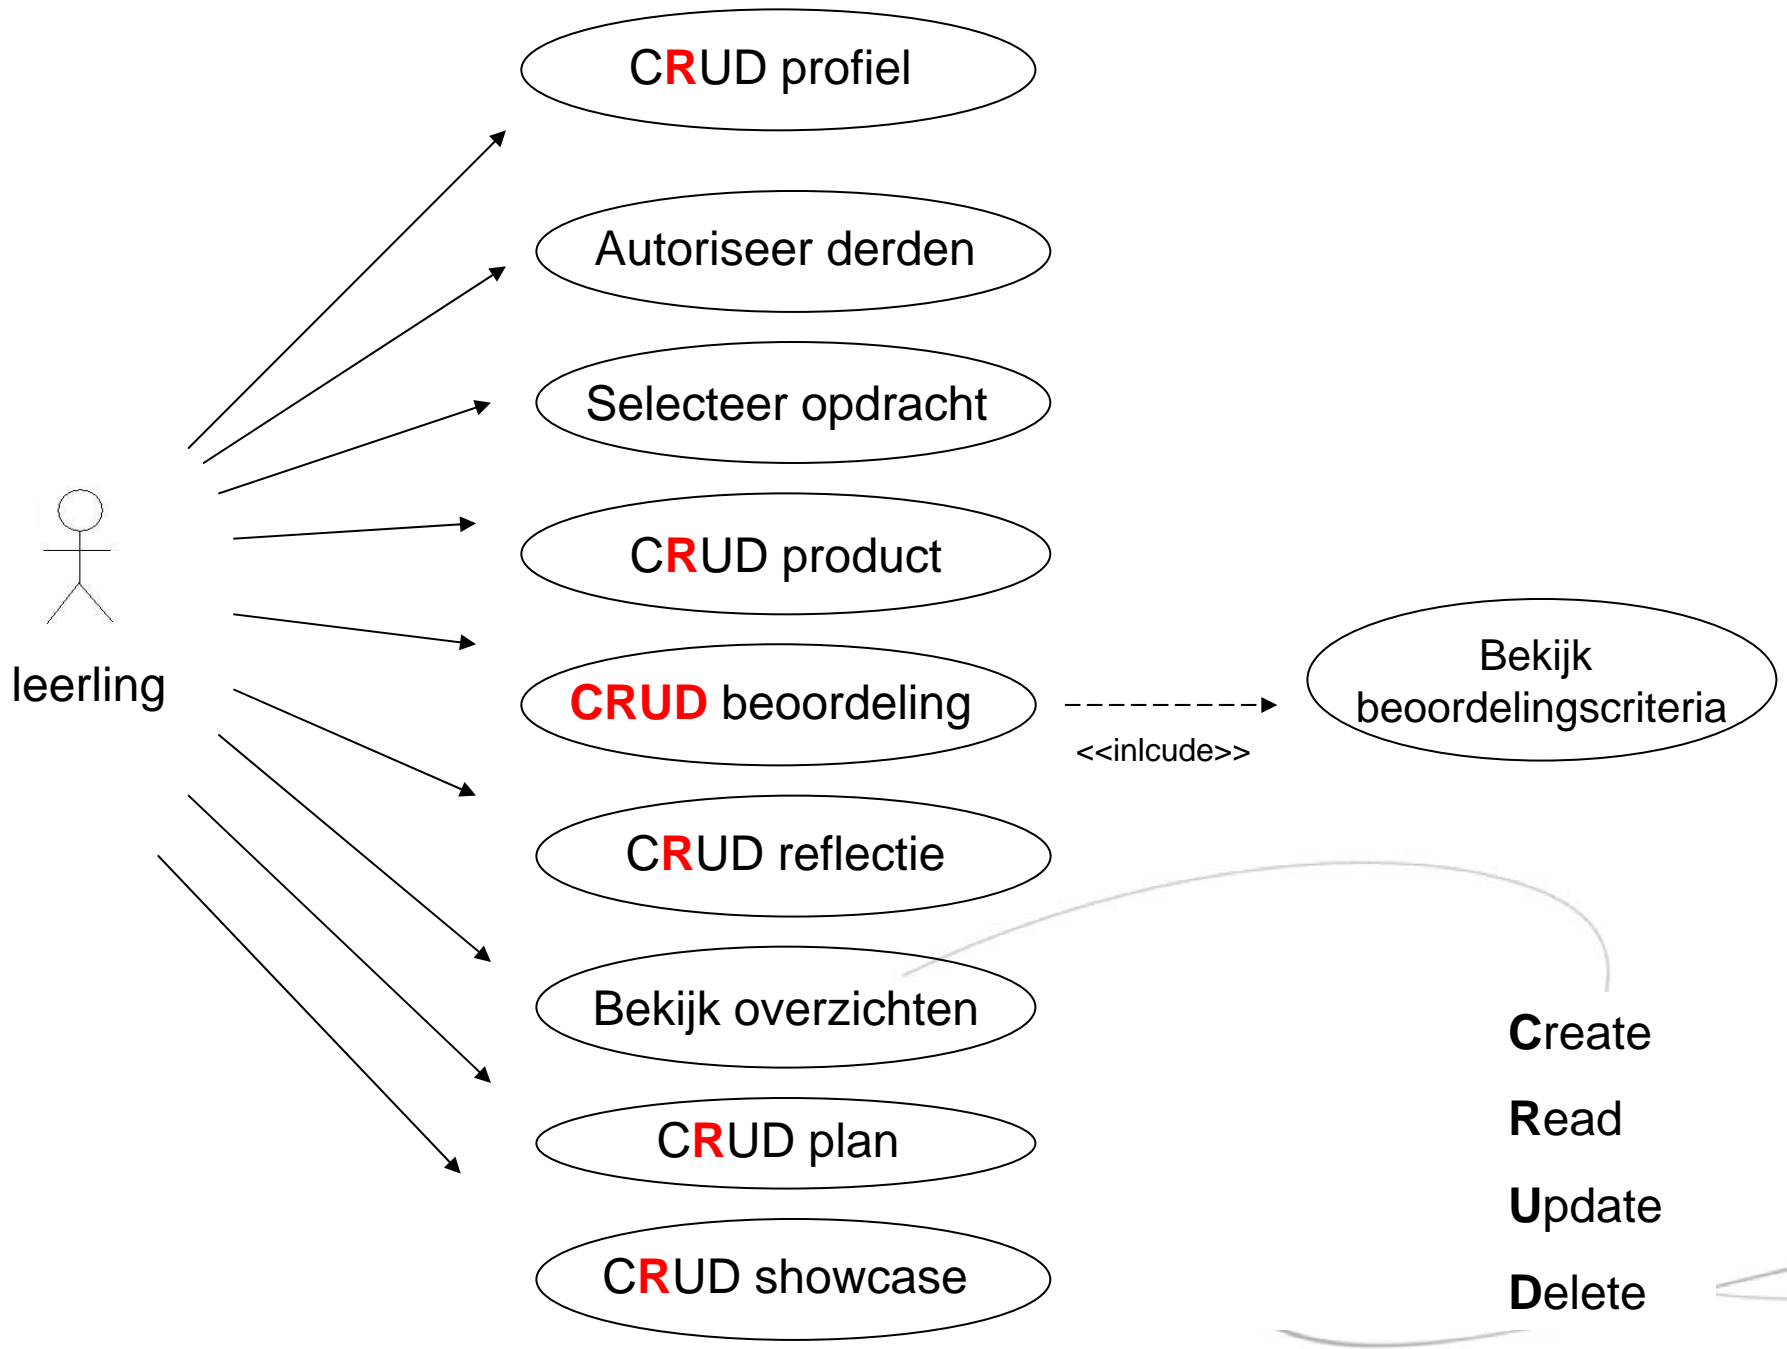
CRUD profiel

Autoriseer derden

Selecteer opdracht

CRUD product

leerling

CRUD beoordeling

Bekijk beoordelingscriteria

<<inlcude>>

CRUD reflectie

Bekijk overzichten

CRUD plan

CRUD showcase

Create

Read

Update

Delete